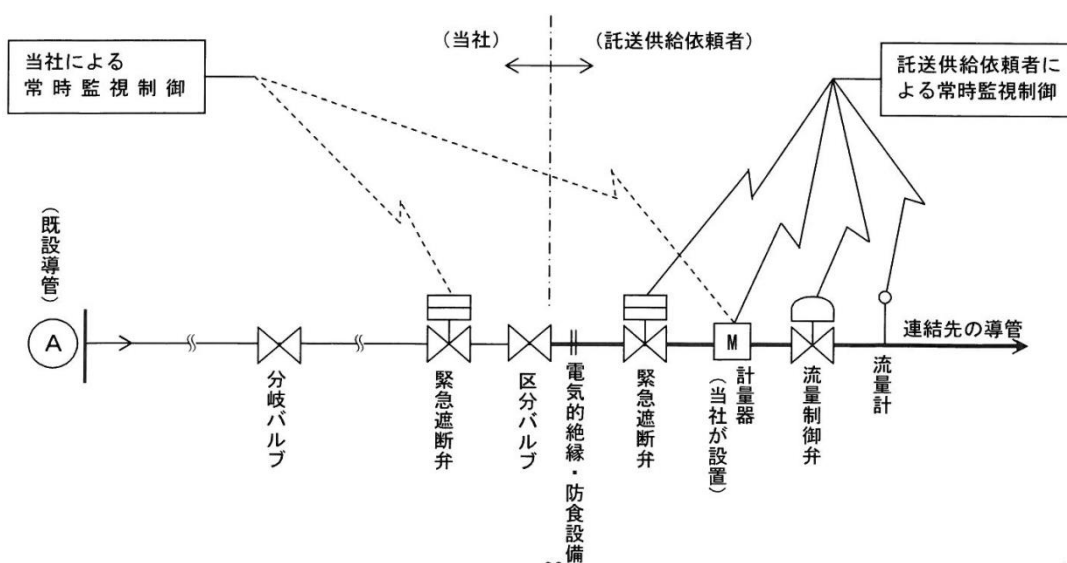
当社による
常時監視制御

（当社）

（託送供給依頼者）

託送供給依頼者に
よる常時監視制御

（既設導管）

A

分岐バルブ

緊急遮断弁

区分バルブ

電気的絶縁・防食設備

緊急遮断弁

M

計量器
（当社が設置）

流量制御弁

流量計

連結先の導管